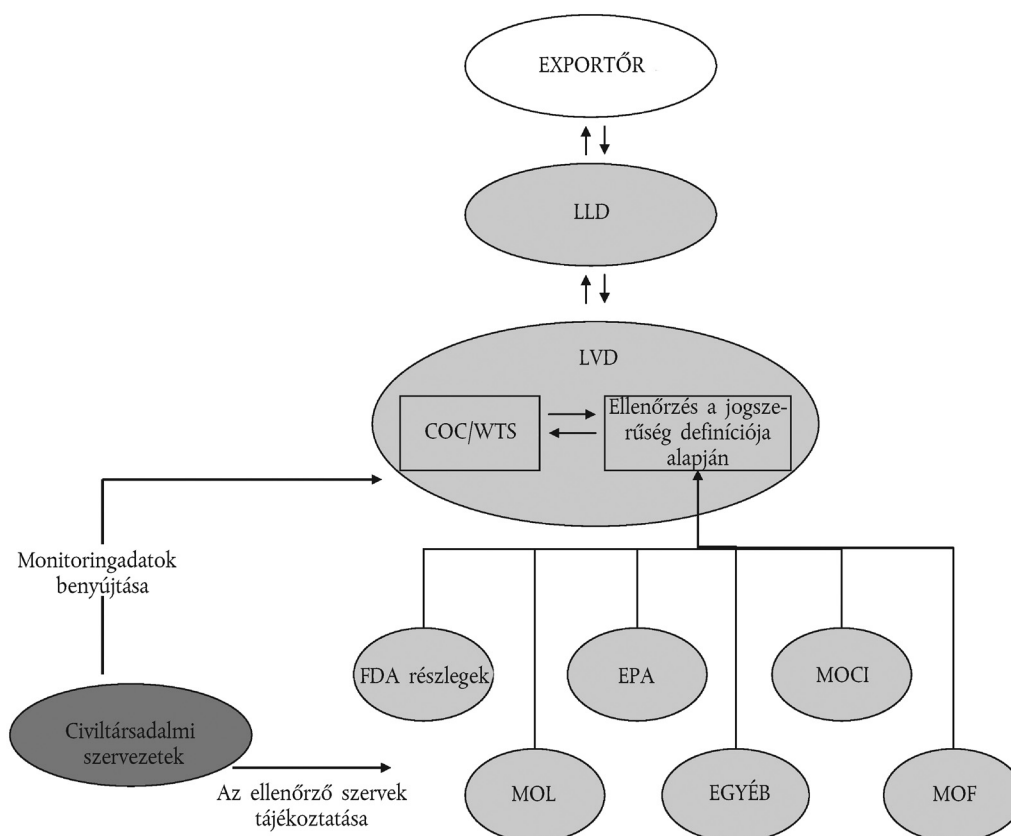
EXPORTŐR

LLD

LVD

COC/WTS

Ellenőrzés a jogszerűség definíciója alapján

Monitoringadatok benyújtása

FDA részlegek

EPA

MOCI

Civiltársadalmi szervezetek

MOL

EGYÉB

MOF

Az ellenőrző szervek tájékoztatása